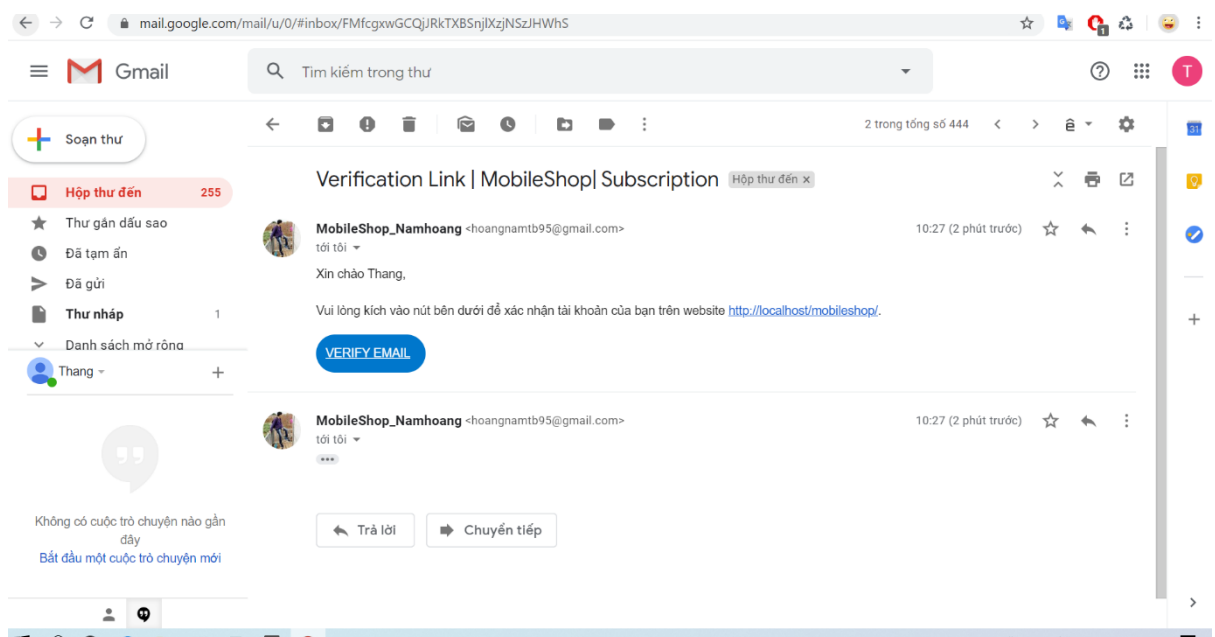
mail.google.com/mail/u/0/#inbox/FMfcgxwGCQjJRkTXBSnjlXzjNSzJHWhS

Gmail

Tìm kiếm trong thư

T

Soạn thư

Hộp thư đến 255
Thư gắn dấu sao
Đã tạm ẩn
Đã gửi
Thư nháp 1
Danh sách mở rộng

Thang

Không có cuộc trò chuyện nào gần đây
Bắt đầu một cuộc trò chuyện mới

2 trong tổng số 444

Verification Link | MobileShop| Subscription Hộp thư đến ×

MobileShop_Namhoang <hoangnamtb95@gmail.com>
tới tôi
10:27 (2 phút trước)

Xin chào Thang,

Vui lòng kích vào nút bên dưới để xác nhận tài khoản của bạn trên website http://localhost/mobileshop/.

VERIFY EMAIL

MobileShop_Namhoang <hoangnamtb95@gmail.com>
tới tôi
10:27 (2 phút trước)

Trả lời
Chuyển tiếp

31